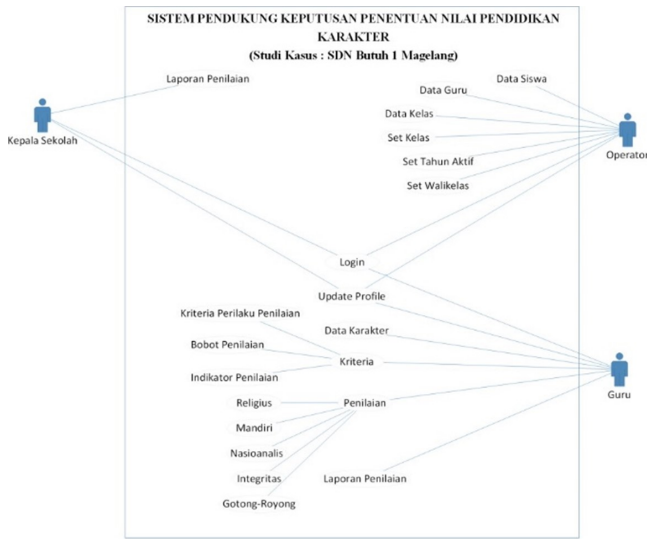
SISTEM PENDUKUNG KEPUTUSAN PENENTUAN NILAI PENDIDIKAN KARAKTER
(Studi Kasus : SDN Butuh 1 Magelang)

Laporan Penilaian

Kepala Sekolah

Data Siswa
Data Guru
Data Kelas
Set Kelas
Set Tahun Aktif
Set Walikelas

Operator

Login
Update Profile

Kriteria Perilaku Penilaian
Data Karakter
Bobot Penilaian
Kriteria
Indikator Penilaian

Religius
Penilaian
Mandiri
Nasioanalis
Integritas
Gotong-Royong

Laporan Penilaian

Guru